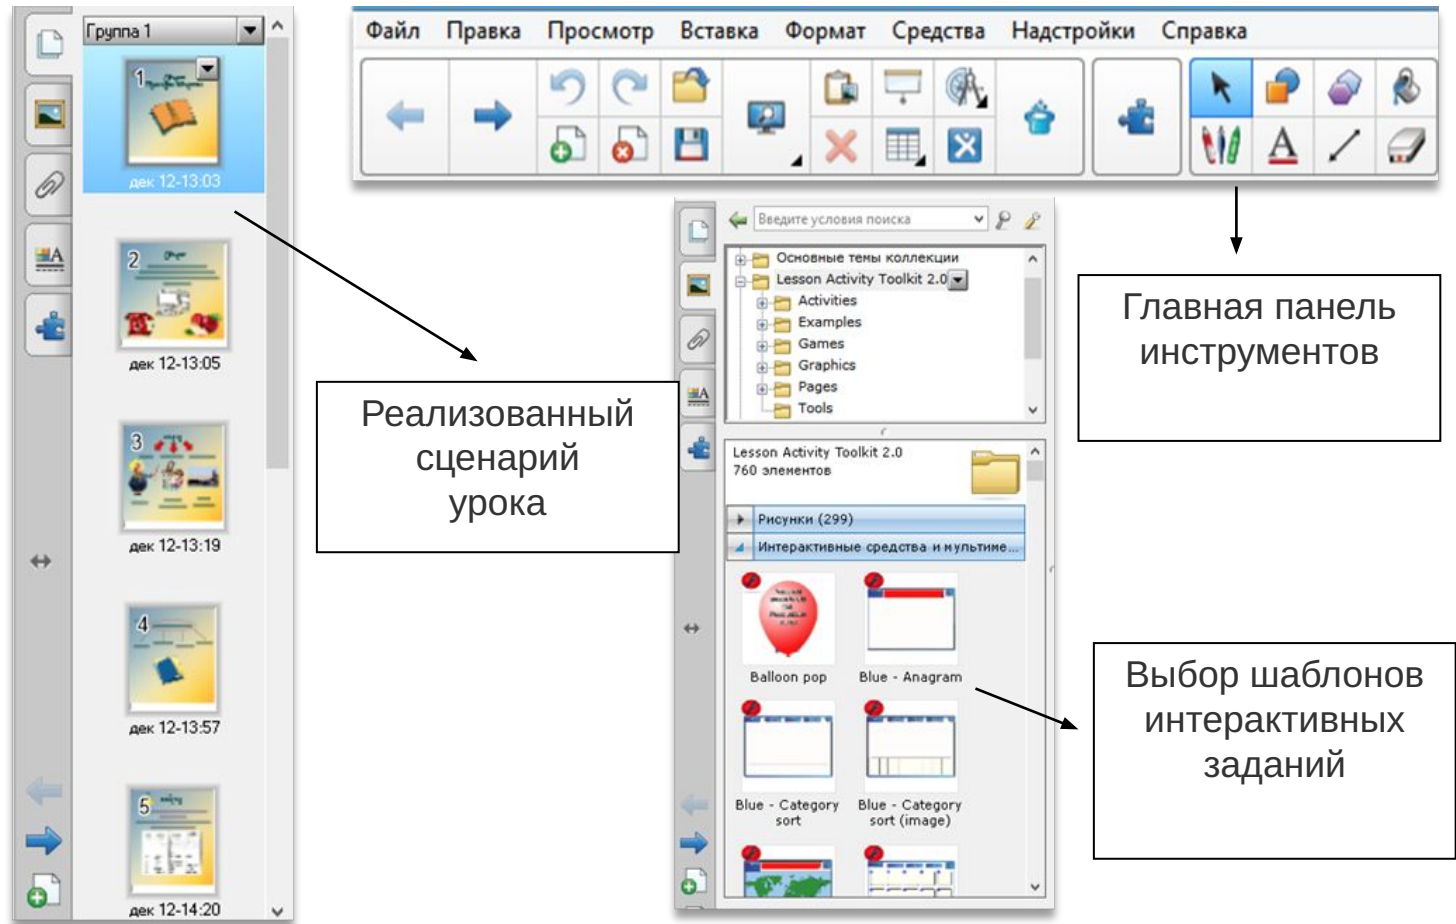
Группа 1

1
дек 12-13:03

2
дек 12-13:05

3
дек 12-13:19

4
дек 12-13:57

5
дек 12-14:20

Файл Правка Просмотр Вставка Формат Средства Надстройки Справка

Реализованный сценарий урока

Введите условия поиска

Основные темы коллекции
Lesson Activity Toolkit 2.0
Activities
Examples
Games
Graphics
Pages
Tools

Lesson Activity Toolkit 2.0
760 элементов

Рисунки (299)
Интерактивные средства и мультиме...

Balloon pop
Blue - Anagram
Blue - Category sort
Blue - Category sort (image)

Главная панель инструментов

Выбор шаблонов интерактивных заданий